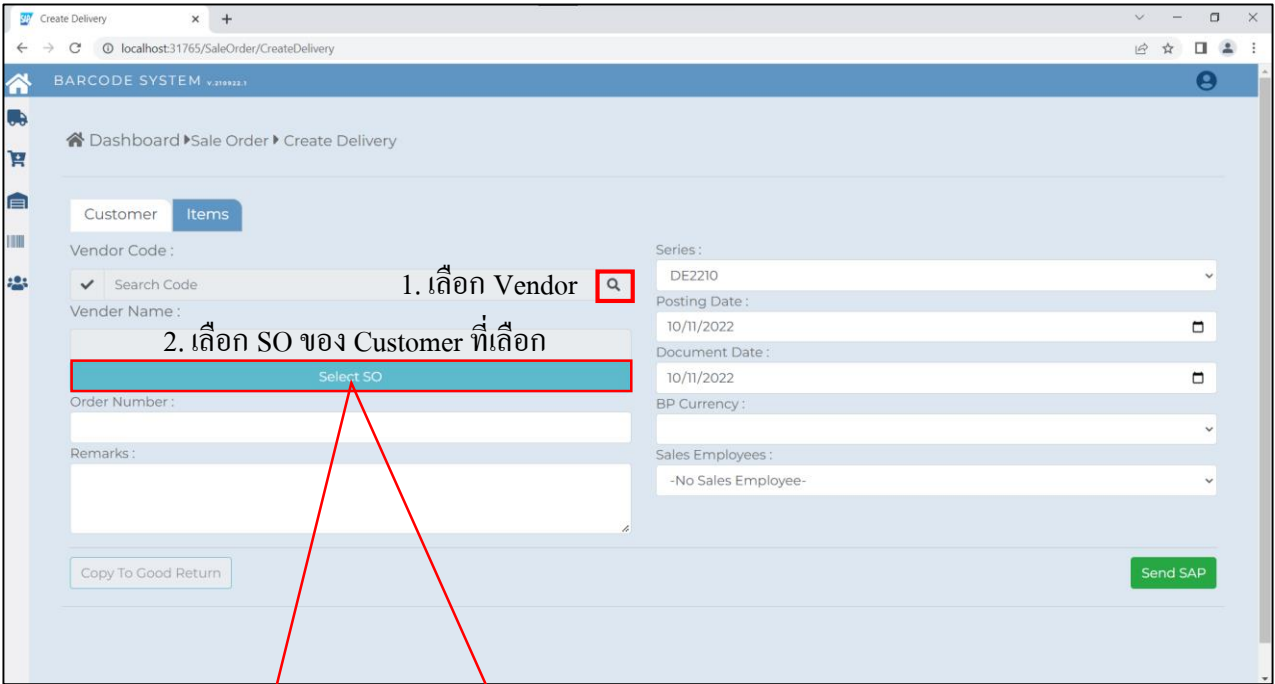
Create Delivery

localhost:31765/SaleOrder/CreateDelivery

BARCODE SYSTEM v.210922.1

Dashboard ▸ Sale Order ▸ Create Delivery

Customer Items

Vendor Code :

Search Code

1. เลือก Vendor

Vender Name :

2. เลือก SO ของ Customer ที่เลือก

Select SO

Order Number :

Remarks :

Series :

DE2210

Posting Date :

10/11/2022

Document Date :

10/11/2022

BP Currency :

Sales Employees :

-No Sales Employee-

Copy To Good Return

Send SAP